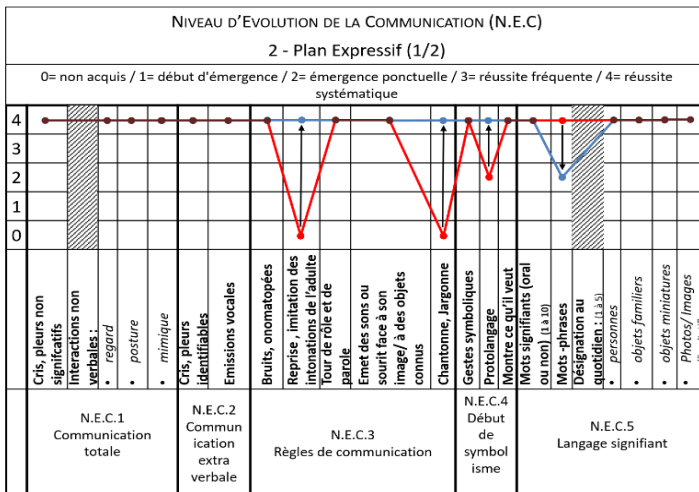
NIVEAU D'EVOLUTION DE LA COMMUNICATION (N.E.C)

2 - Plan Expressif (1/2)

0= non acquis / 1= début d'émergence / 2= émergence ponctuelle / 3= réussite fréquente / 4= réussite systématique

4
3
2
1
0

Cris, pleurs non significatifs
Interactions non verbales :
• regard
• posture
• mimique
Cris, pleurs identifiables
Emissions vocales
Bruits, onomatopées
Reprise, imitation des intonations de l'adulte
Tour de rôle et de parole
Emet des sons ou sourit face à son image/ à des objets connus
Chantonne, Jargonne
Gestes symboliques
Protolangage
Montre ce qu'il veut
Mots signifiants (oral ou non) (1 à 10)
Mots -phrases
Désignation au quotidien : (1 à 5)
• personnes
• objets familiers
• objets miniatures
• Photos/ Images

N.E.C.1 Communication totale

N.E.C.2 Communication extra verbale

N.E.C.3 Règles de communication

N.E.C.4 Début de symbolisme

N.E.C.5 Langage signifiant